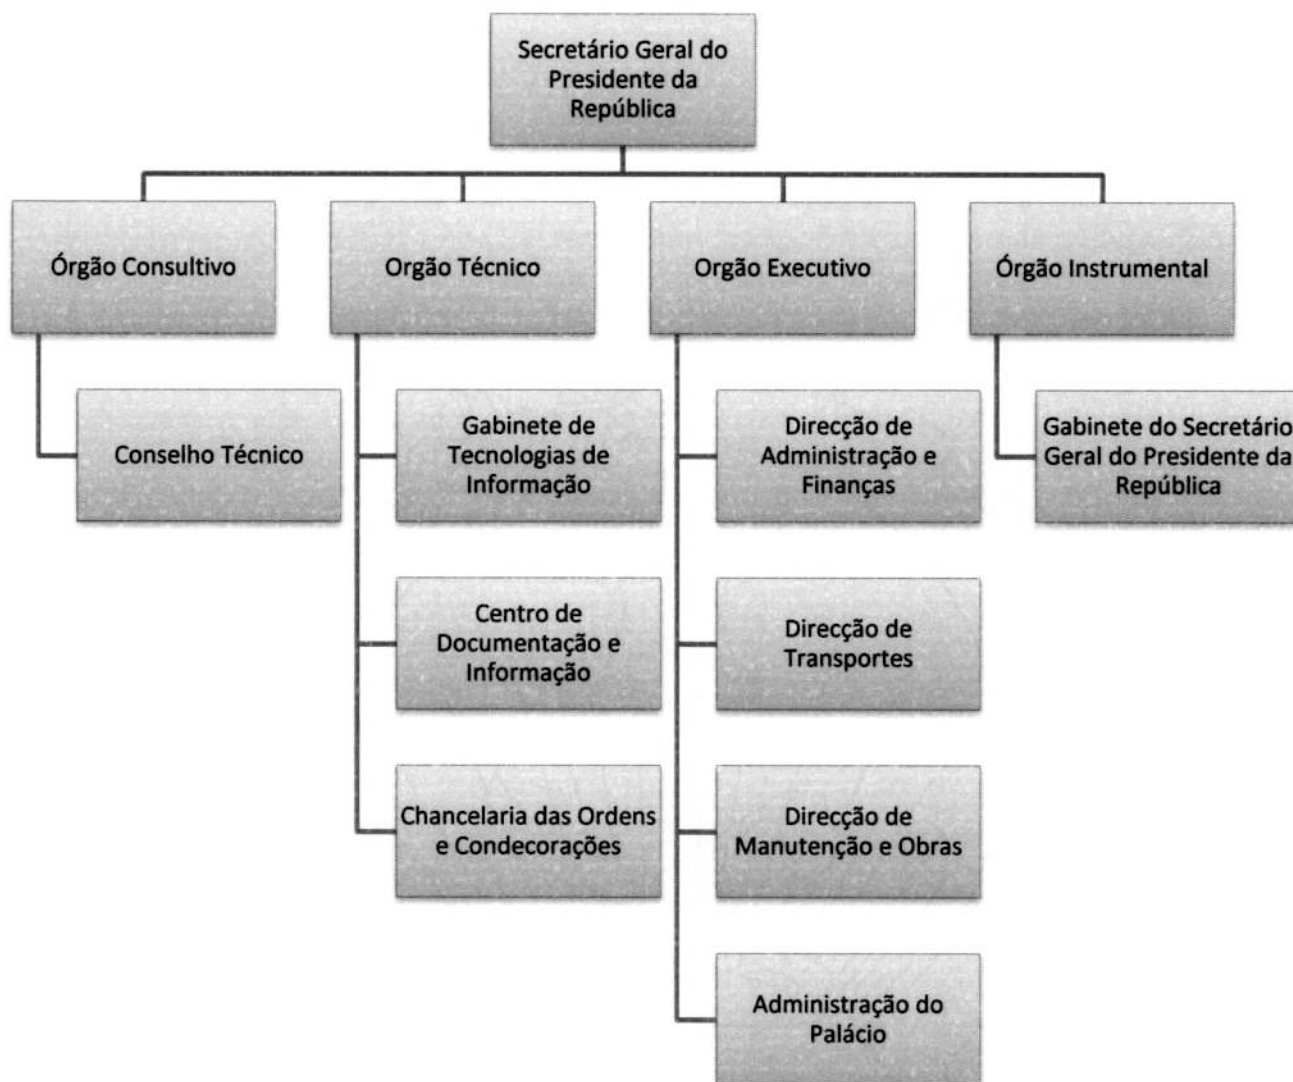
Secretário Geral do Presidente da República

Órgão Consultivo

Conselho Técnico

Orgão Técnico

Gabinete de Tecnologias de Informação

Centro de Documentação e Informação

Chancelaria das Ordens e Condecorações

Orgão Executivo

Direcção de Administração e Finanças

Direcção de Transportes

Direcção de Manutenção e Obras

Administração do Palácio

Órgão Instrumental

Gabinete do Secretário Geral do Presidente da República